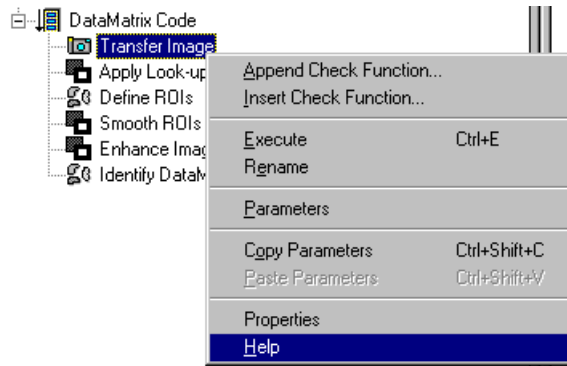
DataMatrix Code
Transfer Image
Apply Look-up
Define ROIs
Smooth ROIs
Enhance Imag
Identify DataM

Append Check Function...
Insert Check Function...
Execute Ctrl+E
Rename
Parameters
Copy Parameters Ctrl+Shift+C
Paste Parameters Ctrl+Shift+V
Properties
Help